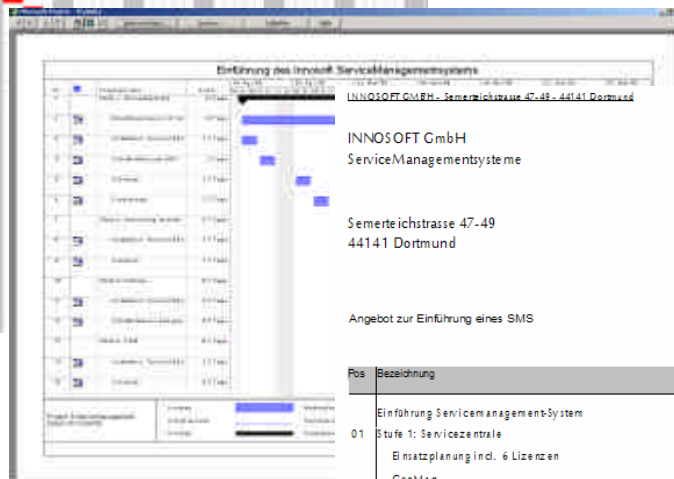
Einführung des Innosoft ServiceManagementsystems

INNOSOFT GMBH - Semerteichstrasse 47-49 - 44141 Dortmund

INNOSOFT GmbH
ServiceManagementsysteme

Semerteichstrasse 47-49
44141 Dortmund

Angebot zur Einführung eines SMS

| Pos | Bezeichnung |
|---|---|
| 01 | Einführung Servicemanagement-System<br>Stufe 1: Servicezentrale<br>Einsatzplanung incl. 6 Lizenzen<br>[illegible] |